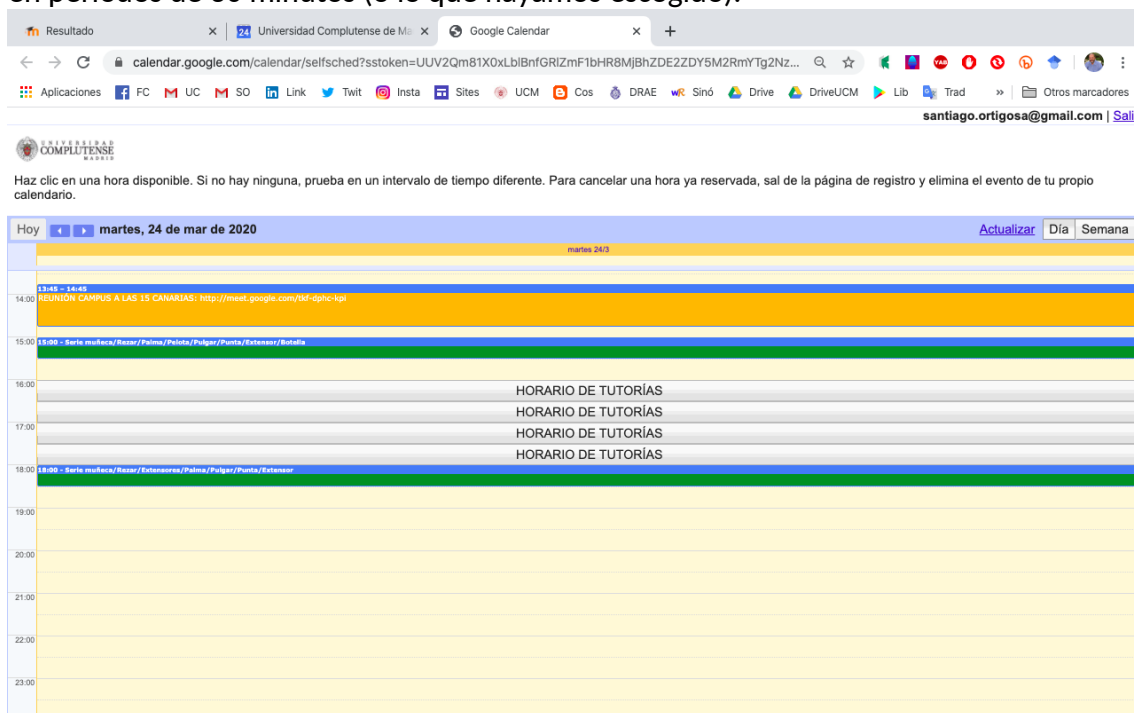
en periodos de 30 minutos (o lo que hayamos escogido).

Resultado
Universidad Complutense de Ma
Google Calendar
calendar.google.com/calendar/selfsched?sstoken=UUV2Qm81X0xLblBnfGRlZmF1bHR8MjBhZDE2ZDY5M2RmYTg2Nz...
Aplicaciones FC UC SO Link Twit Insta Sites UCM Cos DRAE Sinó Drive DriveUCM Lib Trad » Otros marcadores
santiago.ortigosa@gmail.com | Sali

UNIVERSIDAD COMPLUTENSE MADRID

Haz clic en una hora disponible. Si no hay ninguna, prueba en un intervalo de tiempo diferente. Para cancelar una hora ya reservada, sal de la página de registro y elimina el evento de tu propio calendario.

Hoy martes, 24 de mar de 2020 Actualizar Día Semana
martes 24/3
13:45 – 14:45
14:00 REUNIÓN CAMPUS A LAS 15 CANARIAS: http://meet.google.com/tkf-dphc-kpi
15:00 15:00 - Serie muñeca/Rezar/Palma/Pelota/Pulgar/Punta/Extensor/Botella
16:00 HORARIO DE TUTORÍAS
HORARIO DE TUTORÍAS
17:00 HORARIO DE TUTORÍAS
HORARIO DE TUTORÍAS
18:00 18:00 - Serie muñeca/Rezar/Extensores/Palma/Pulgar/Punta/Extensor
19:00
20:00
21:00
22:00
23:00